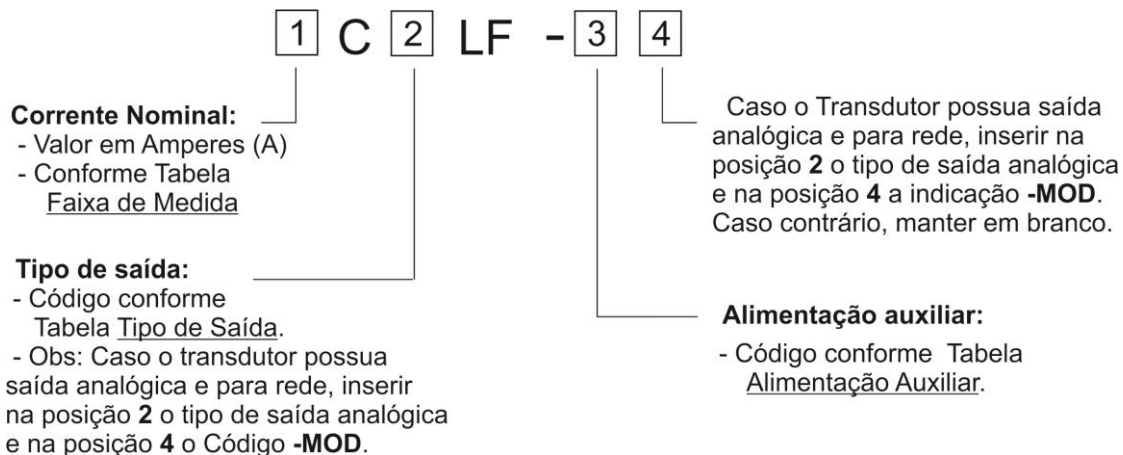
1 C 2 LF - 3 4

**Corrente Nominal:**
- Valor em Amperes (A)
- Conforme Tabela Faixa de Medida

**Tipo de saída:**
- Código conforme Tabela Tipo de Saída.
- Obs: Caso o transdutor possua saída analógica e para rede, inserir na posição **2** o tipo de saída analógica e na posição **4** o Código **-MOD**.

Caso o Transdutor possua saída analógica e para rede, inserir na posição **2** o tipo de saída analógica e na posição **4** a indicação **-MOD**. Caso contrário, manter em branco.

**Alimentação auxiliar:**
- Código conforme Tabela Alimentação Auxiliar.